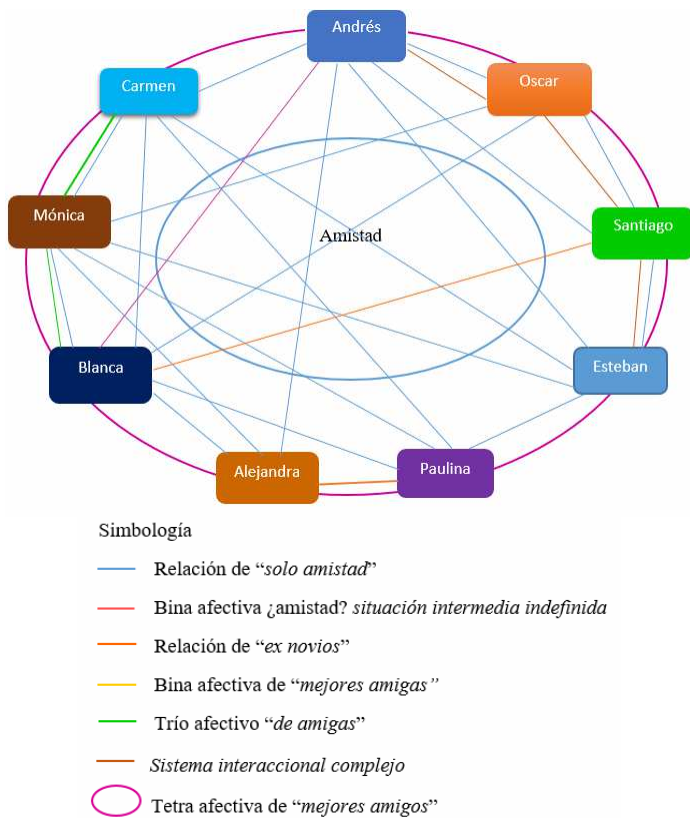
Andrés

Carmen

Oscar

Mónica

Amistad

Santiago

Blanca

Esteban

Alejandra

Paulina

Simbología

Relación de "*solo amistad*"

Bina afectiva ¿amistad? *situación intermedia indefinida*

Relación de "*ex novios*"

Bina afectiva de "*mejores amigas"*

Trío afectivo "*de amigas*"

*Sistema interaccional complejo*

Tetra afectiva de "*mejores amigos*"